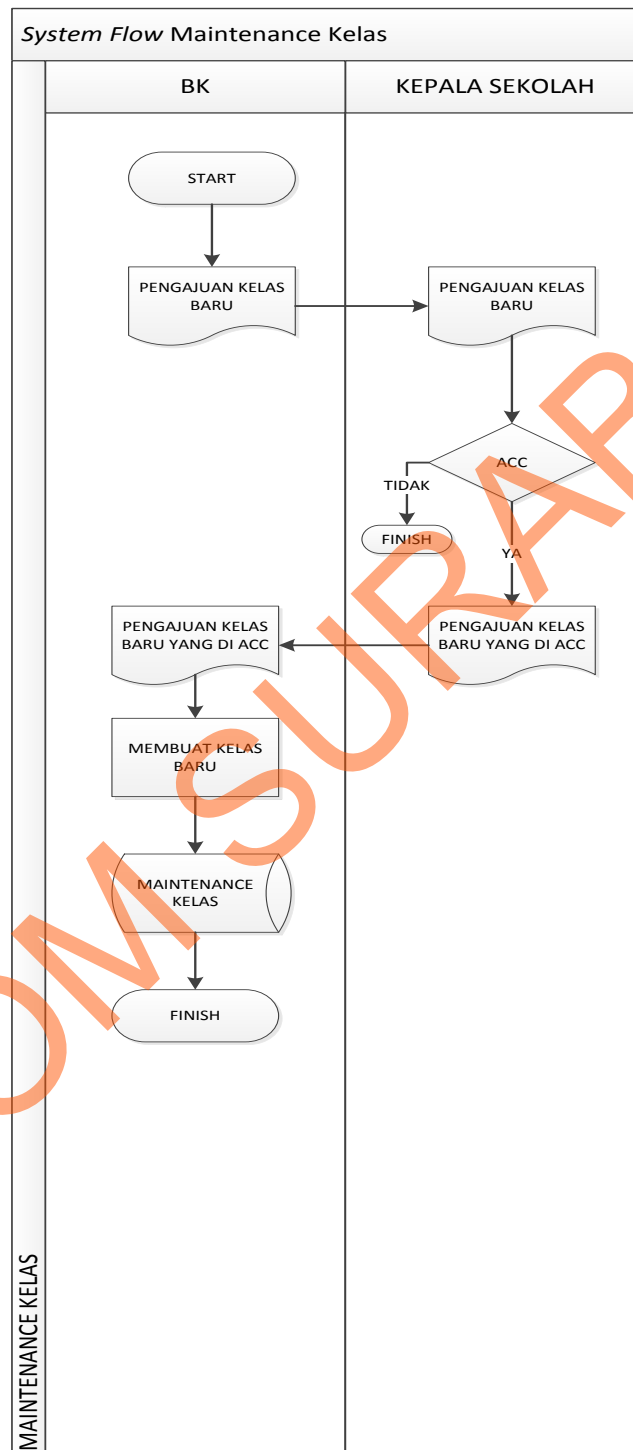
System Flow Maintenance Kelas

BK

KEPALA SEKOLAH

START

PENGAJUAN KELAS BARU

PENGAJUAN KELAS BARU

ACC

TIDAK

FINISH

YA

PENGAJUAN KELAS BARU YANG DI ACC

PENGAJUAN KELAS BARU YANG DI ACC

MEMBUAT KELAS BARU

MAINTENANCE KELAS

FINISH

MAINTENANCE KELAS

STIKOM SURABAYA